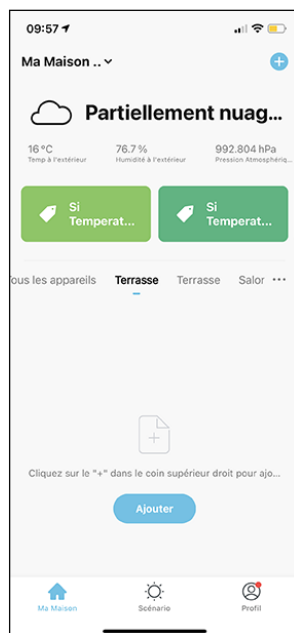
09:57

Ma Maison ..

Partiellement nuag...

16 °C
Temp à l'extérieur

76.7 %
Humidité à l'extérieur

992.804 hPa
Pression Atmosphériq...

Si Temperat...

Si Temperat...

ous les appareils    Terrasse    Terrasse    Salor    ···

Cliquez sur le "+" dans le coin supérieur droit pour ajo...

Ajouter

Ma Maison    Scénario    Profil